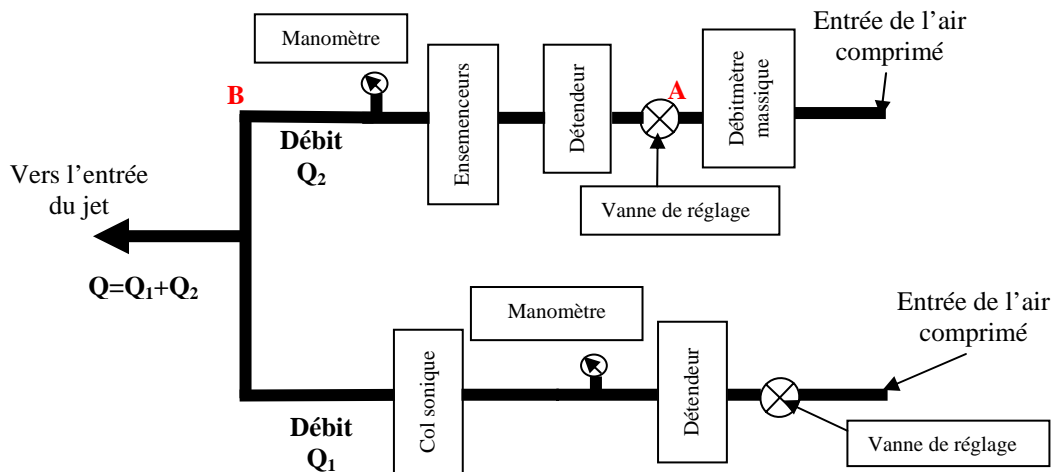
Manomètre

Ensemenceurs

Détendeur

Débitmètre massique

Entrée de l'air comprimé

B

A

Débit $Q_2$

Vers l'entrée du jet

Vanne de réglage

$Q=Q_1+Q_2$

Manomètre

Entrée de l'air comprimé

Col sonique

Détendeur

Débit $Q_1$

Vanne de réglage